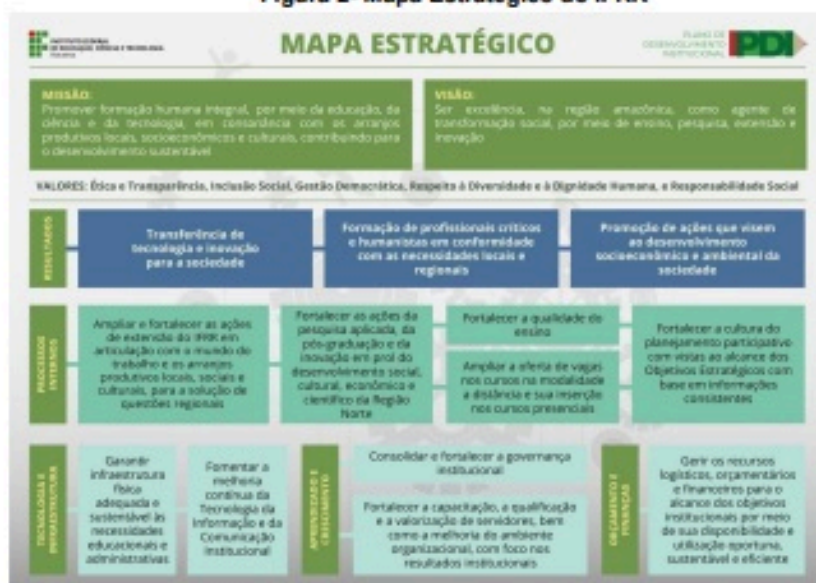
Figura 2- Mapa Estratégico do IFRR

INSTITUTO FEDERAL DE EDUCAÇÃO, CIÊNCIA E TECNOLOGIA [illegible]

MAPA ESTRATÉGICO

PLANO DE DESENVOLVIMENTO INSTITUCIONAL PDI

MISSÃO:
Promover formação humana integral, por meio da educação, da ciência e da tecnologia, em consonância com os arranjos produtivos locais, socioeconômicos e culturais, contribuindo para o desenvolvimento sustentável

VISÃO:
Ser excelência, na região amazônica, como agente de transformação social, por meio de ensino, pesquisa, extensão e inovação

VALORES: Ética e Transparência, Inclusão Social, Gestão Democrática, Respeito à Diversidade e à Dignidade Humana, e Responsabilidade Social

RESULTADOS

Transferência de tecnologia e inovação para a sociedade

Formação de profissionais críticos e humanistas em conformidade com as necessidades locais e regionais

Promoção de ações que visem ao desenvolvimento socioeconômico e ambiental da sociedade

PROCESSOS INTERNOS

Ampliar e fortalecer as ações de extensão do IFRR em articulação com o mundo do trabalho e os arranjos produtivos locais, sociais e culturais, para a solução de questões regionais

Fortalecer as ações da pesquisa aplicada, da pós-graduação e da inovação em prol do desenvolvimento social, cultural, econômico e científico da Região Norte

Fortalecer a qualidade do ensino

Ampliar a oferta de vagas nos cursos na modalidade a distância e sua inserção nos cursos presenciais

Fortalecer a cultura do planejamento participativo com vistas ao alcance dos Objetivos Estratégicos com base em informações consistentes

TECNOLOGIA E INFRAESTRUTURA

Garantir infraestrutura física adequada e sustentável às necessidades educacionais e administrativas

Fomentar a melhoria contínua da Tecnologia da Informação e da Comunicação Institucional

APRENDIZADO E CRESCIMENTO

Consolidar e fortalecer a governança institucional

Fortalecer a capacitação, a qualificação e a valorização de servidores, bem como a melhoria do ambiente organizacional, com foco nos resultados institucionais

ORÇAMENTO E FINANÇAS

Gerir os recursos logísticos, orçamentários e financeiros para o alcance dos objetivos institucionais por meio de sua disponibilidade e utilização oportuna, sustentável e eficiente